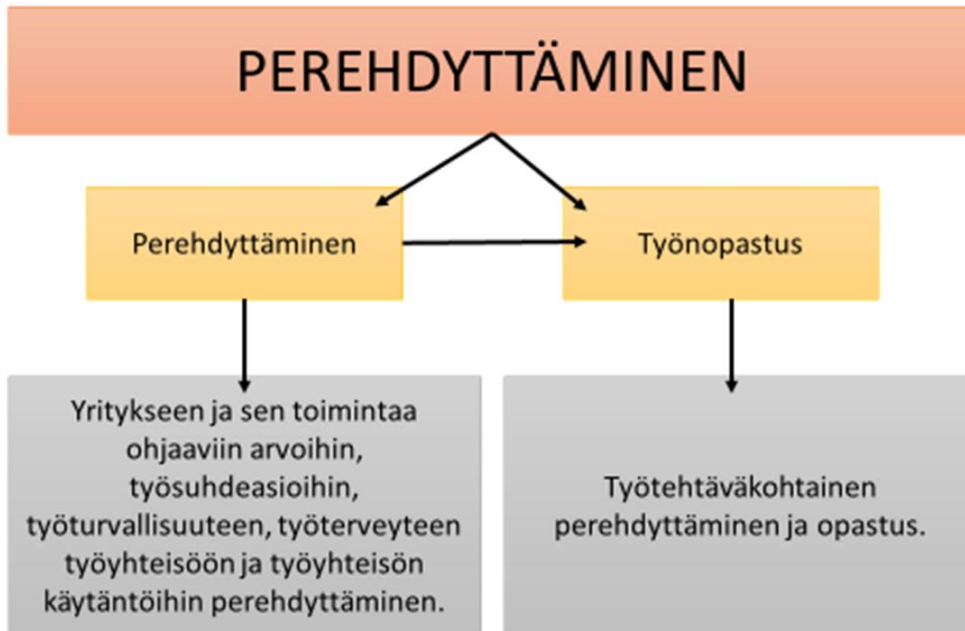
PEREHDYTTÄMINEN

Perehdyttäminen

Työnopastus

Yritykseen ja sen toimintaa ohjaaviin arvoihin, työsuhdeasioihin, työturvallisuuteen, työterveyteen työyhteisöön ja työyhteisön käytäntöihin perehdyttäminen.

Työtehtäväkohtainen perehdyttäminen ja opastus.